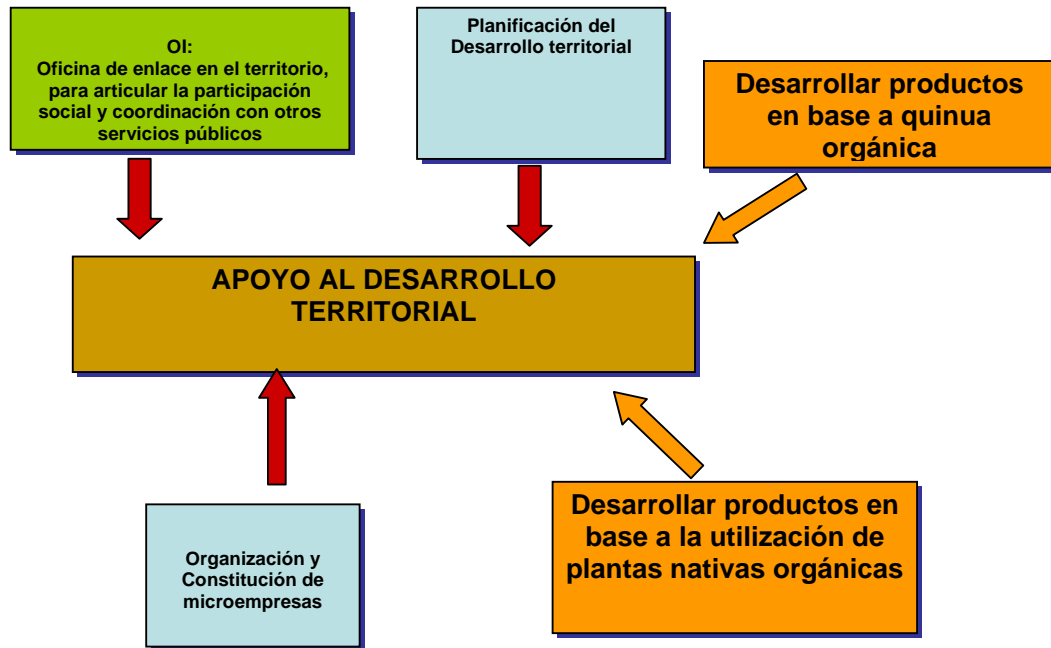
OI:
Oficina de enlace en el territorio, para articular la participación social y coordinación con otros servicios públicos

Planificación del Desarrollo territorial

Desarrollar productos en base a quinua orgánica

APOYO AL DESARROLLO TERRITORIAL

Desarrollar productos en base a la utilización de plantas nativas orgánicas

Organización y Constitución de microempresas